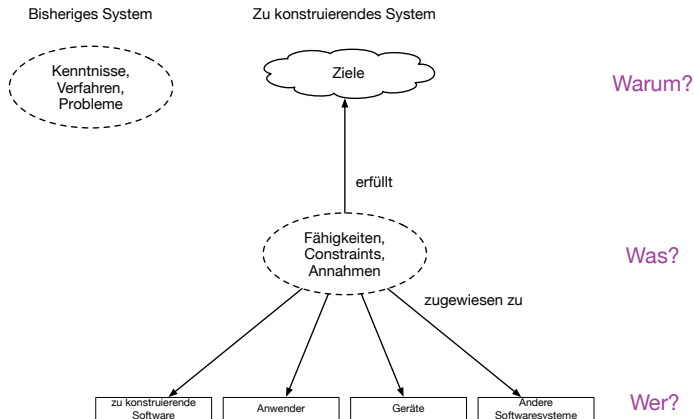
Bisheriges System

Zu konstruierendes System

Kenntnisse, Verfahren, Probleme

Ziele

Warum?

erfüllt

Fähigkeiten, Constraints, Annahmen

Was?

zugewiesen zu

zu konstruierende Software

Anwender

Geräte

Andere Softwaresysteme

Wer?